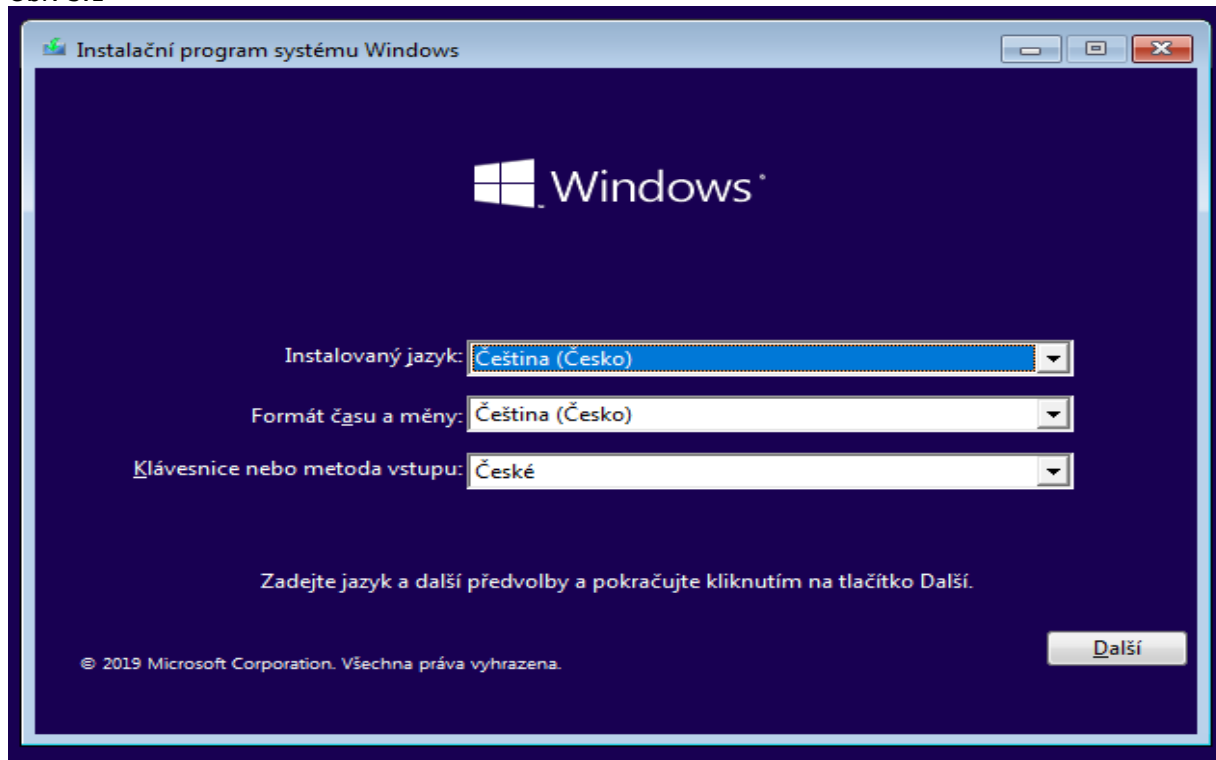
Instalační program systému Windows

Windows

Instalovaný jazyk: Čeština (Česko)

Formát času a měny: Čeština (Česko)

Klávesnice nebo metoda vstupu: České

Zadejte jazyk a další předvolby a pokračujte kliknutím na tlačítko Další.

© 2019 Microsoft Corporation. Všechna práva vyhrazena.

Další